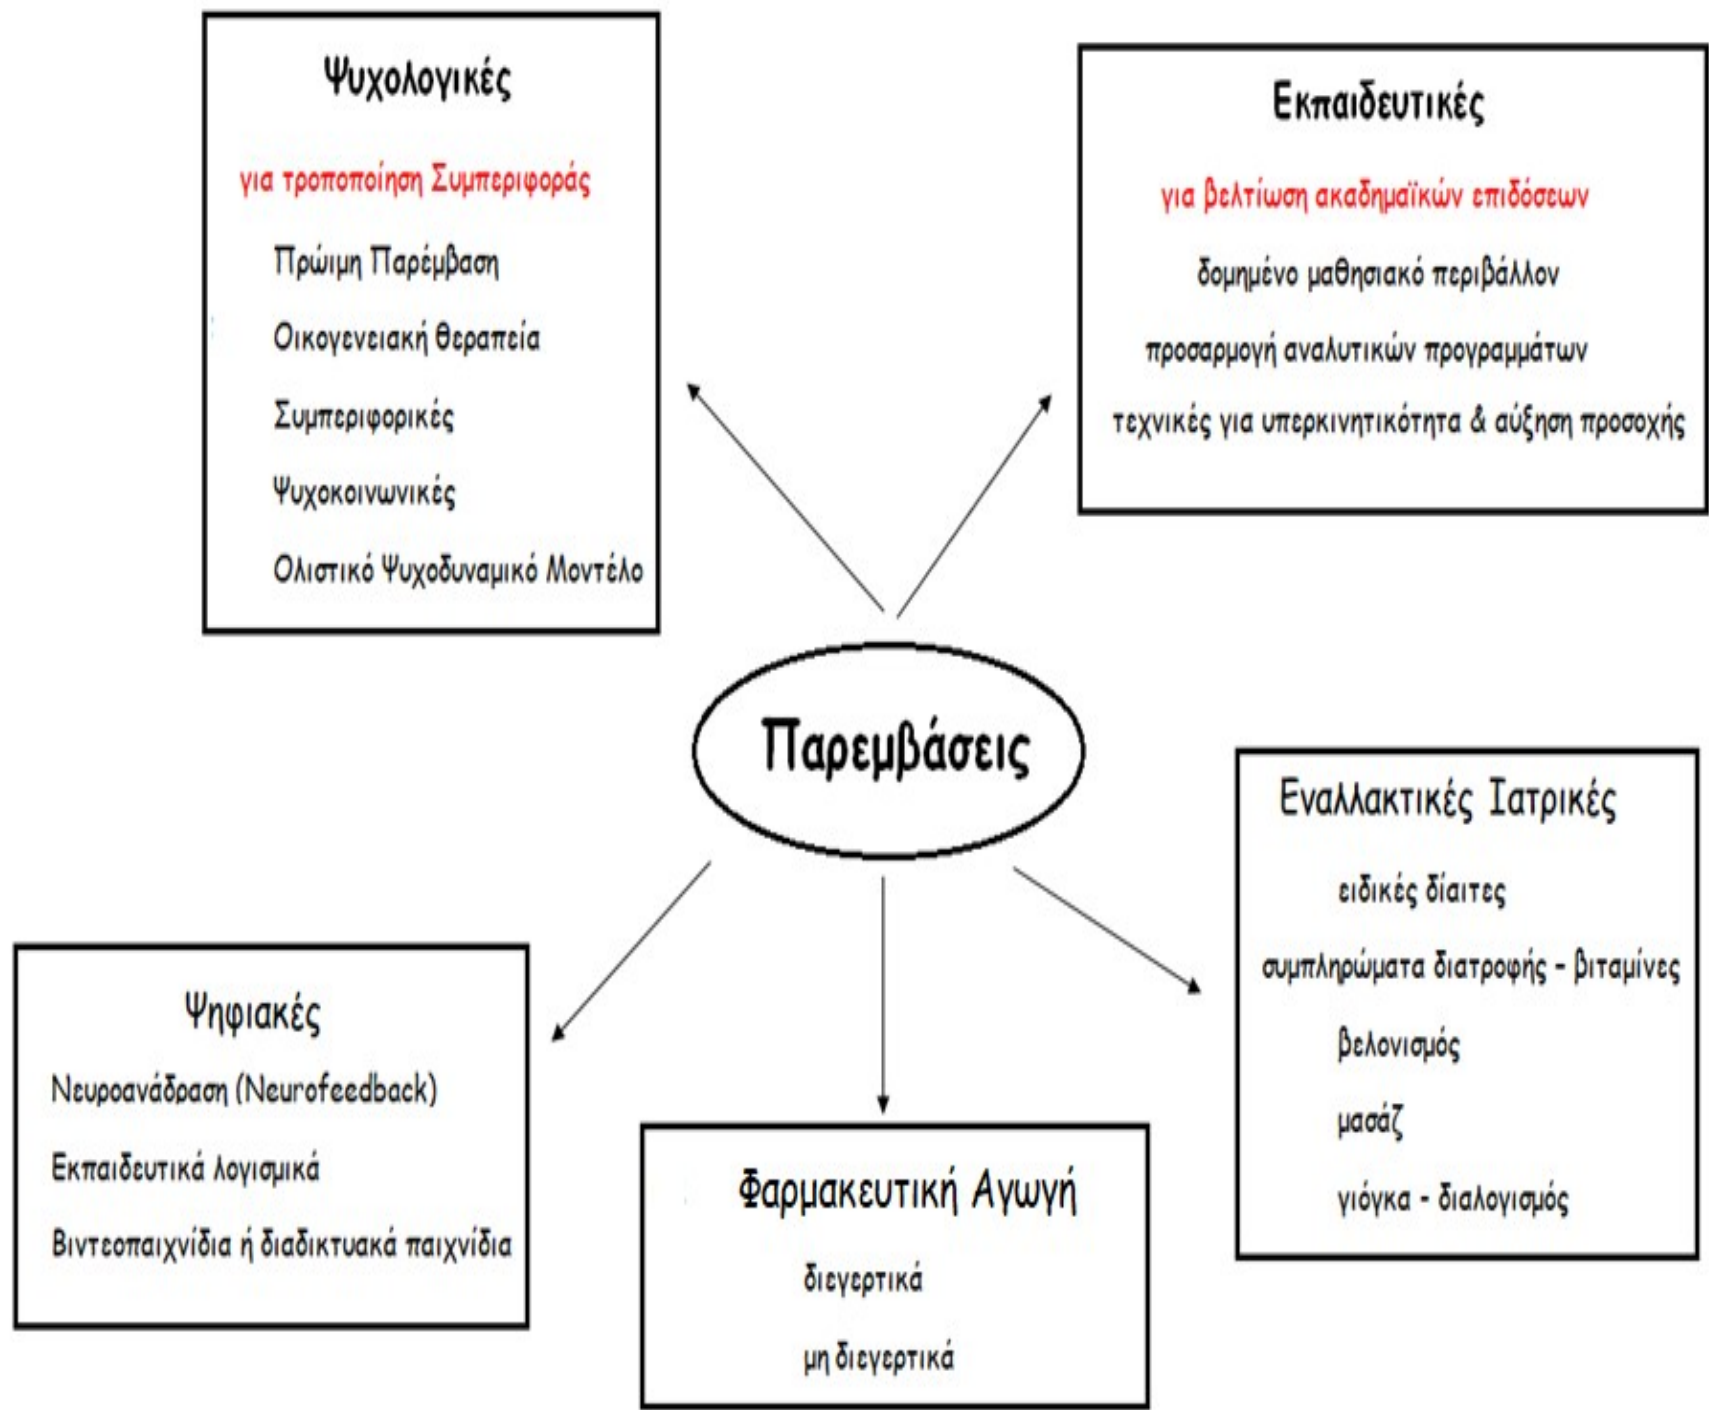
Ψυχολογικές

για τροποποίηση Συμπεριφοράς

Πρώιμη Παρέμβαση

Οικογενειακή θεραπεία

Συμπεριφορικές

Ψυχοκοινωνικές

Ολιστικό Ψυχοδυναμικό Μοντέλο

Εκπαιδευτικές

για βελτίωση ακαδημαϊκών επιδόσεων

δομημένο μαθησιακό περιβάλλον

προσαρμογή αναλυτικών προγραμμάτων

τεχνικές για υπερκινητικότητα & αύξηση προσοχής

Παρεμβάσεις

Εναλλακτικές Ιατρικές

ειδικές δίαιτες

συμπληρώματα διατροφής - βιταμίνες

βελονισμός

μασάζ

γιόγκα - διαλογισμός

Ψηφιακές

Νευροανάδραση (Neurofeedback)

Εκπαιδευτικά λογισμικά

Βιντεοπαιχνίδια ή διαδικτυακά παιχνίδια

Φαρμακευτική Αγωγή

διεγερτικά

μη διεγερτικά